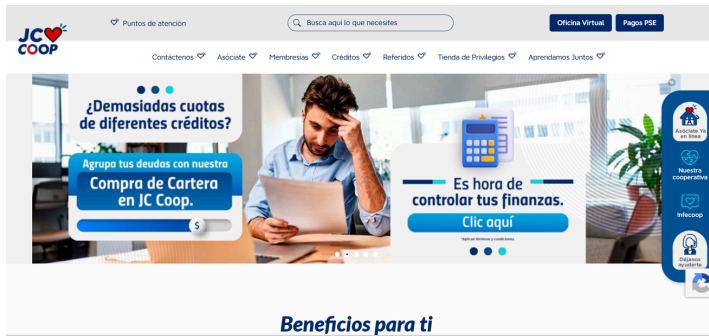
JC COOP

Puntos de atención

Busca aquí lo que necesites

Oficina Virtual

Pagos PSE

Contáctenos Asóciate Membresías Créditos Referidos Tienda de Privilegios Aprendamos Juntos

¿Demasiadas cuotas de diferentes créditos?

Agrupa tus deudas con nuestra Compra de Cartera en JC Coop.

$

Es hora de controlar tus finanzas.

Clic aquí

*Aplican términos y condiciones.

Asóciate Ya en línea

Nuestra cooperativa

Infocoop

Déjanos ayudarte

Beneficios para ti